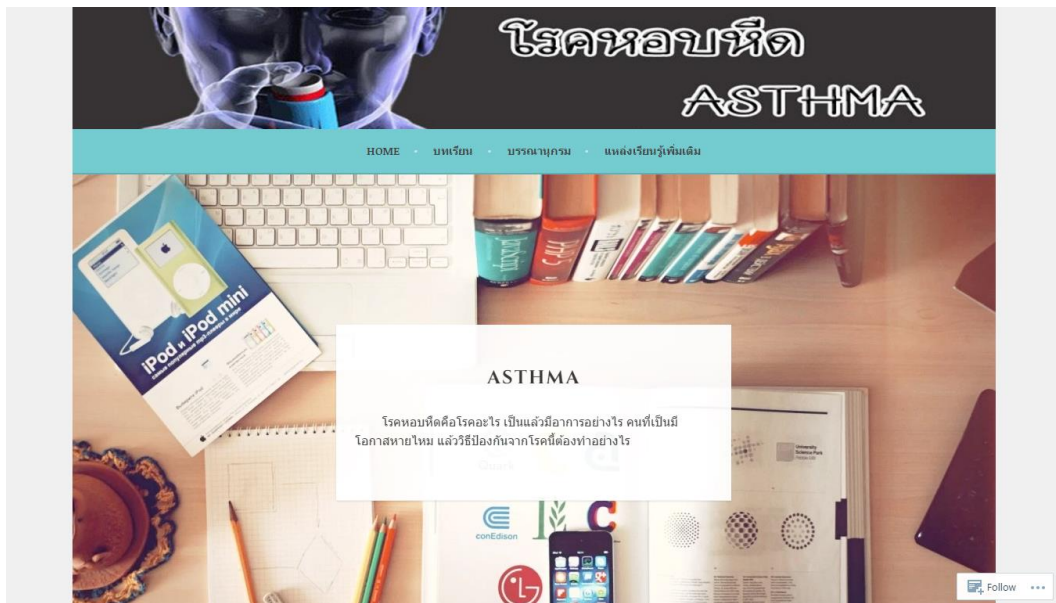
โรคหอบหืด
ASTHMA

HOME · บทเรียน · บรรณานุกรม · แหล่งเรียนรู้เพิ่มเติม

iPod vs iPod mini

ASTHMA

โรคหอบหืดคือโรคอะไร เป็นแล้วมีอาการอย่างไร คนที่เป็นมีโอกาสหายไหม แล้ววิธีป้องกันจากโรคนี้ต้องทำอย่างไร

conEdison

Follow